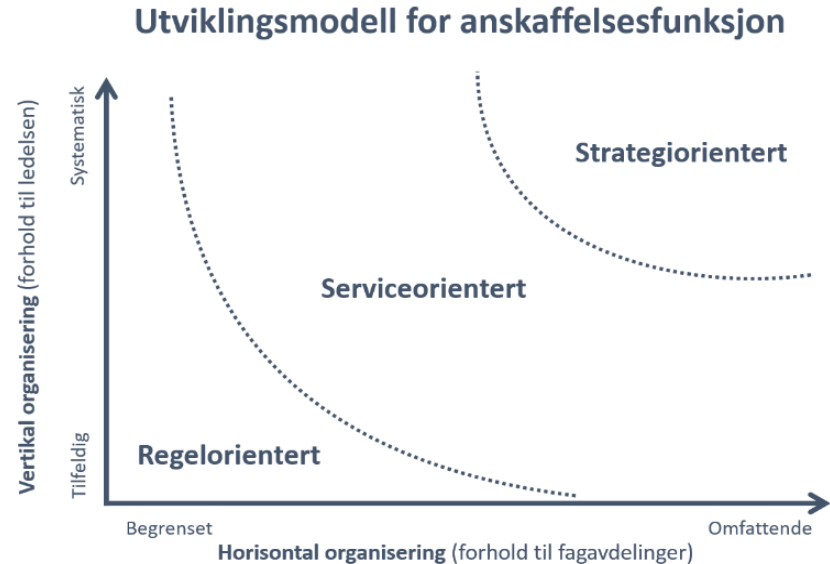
Utviklingsmodell for anskaffelsesfunksjon

Systematisk

Vertikal organisering (forhold til ledelsen)

Tilfeldig

Strategiorientert

Serviceorientert

Regelorientert

Begrenset

Omfattende

Horisontal organisering (forhold til fagavdelinger)